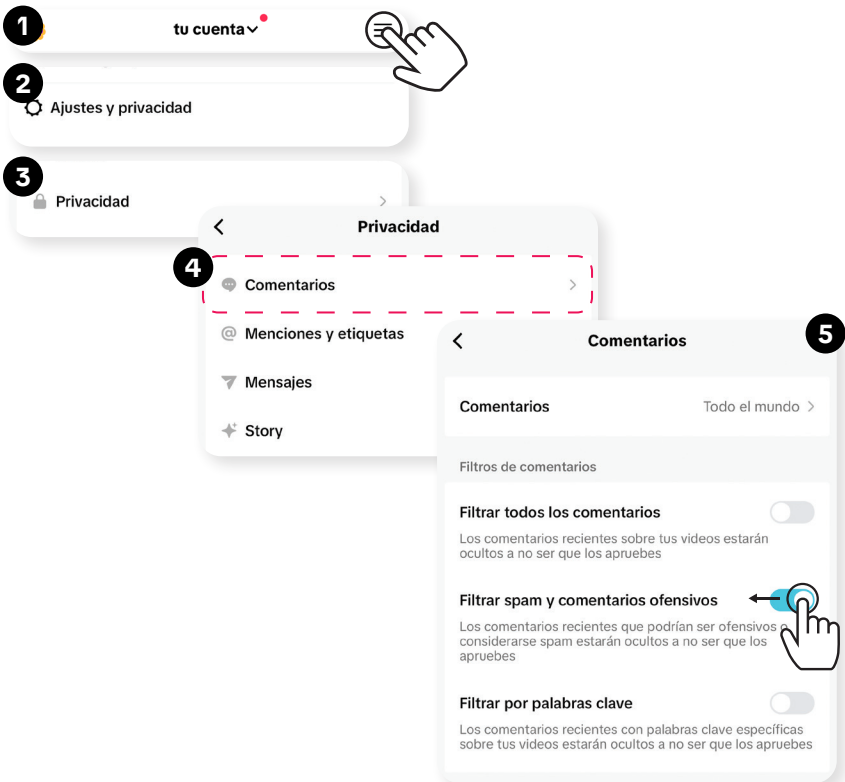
1
tu cuenta

2
Ajustes y privacidad

3
Privacidad

Privacidad

4
Comentarios

Menciones y etiquetas

Mensajes

Story

Comentarios

5

Comentarios
Todo el mundo

Filtros de comentarios

Filtrar todos los comentarios
Los comentarios recientes sobre tus videos estarán ocultos a no ser que los apruebes

Filtrar spam y comentarios ofensivos
Los comentarios recientes que podrían ser ofensivos o considerarse spam estarán ocultos a no ser que los apruebes

Filtrar por palabras clave
Los comentarios recientes con palabras clave específicas sobre tus videos estarán ocultos a no ser que los apruebes